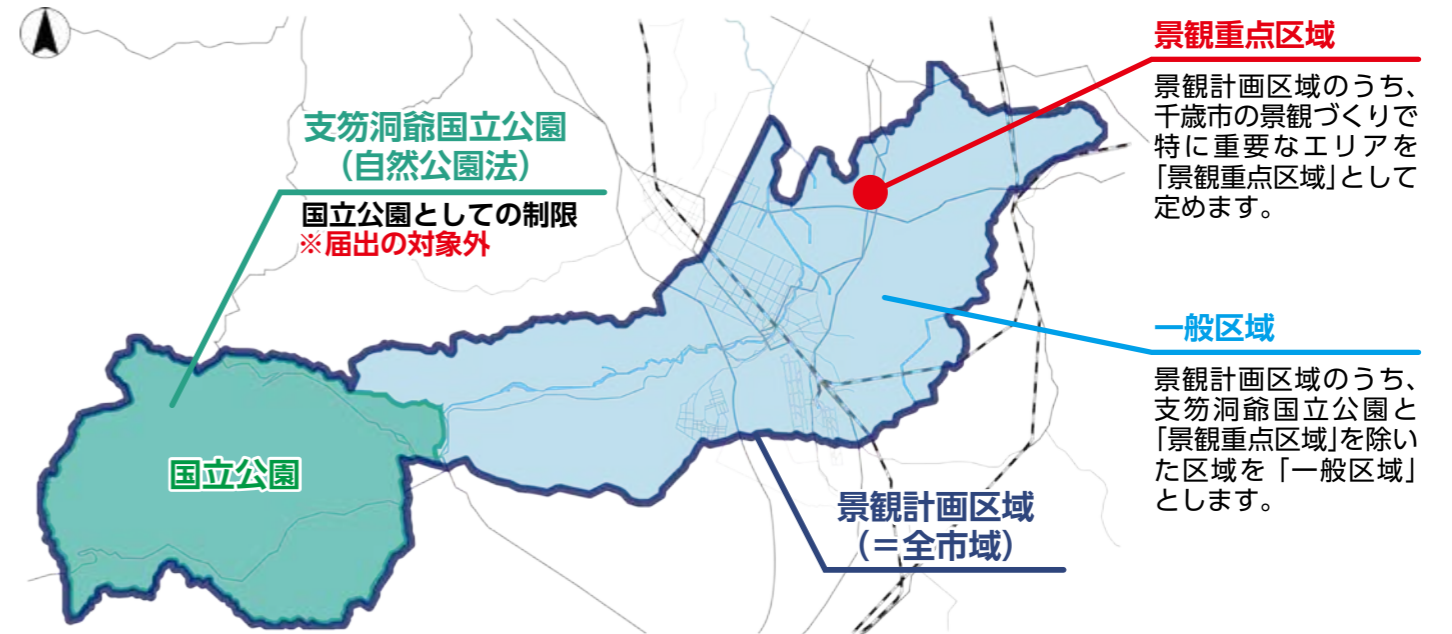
支笏洞爺国立公園
（自然公園法）

国立公園としての制限
※届出の対象外

国立公園

景観重点区域

景観計画区域のうち、千歳市の景観づくりで特に重要なエリアを「景観重点区域」として定めます。

一般区域

景観計画区域のうち、支笏洞爺国立公園と「景観重点区域」を除いた区域を「一般区域」とします。

景観計画区域
（＝全市域）